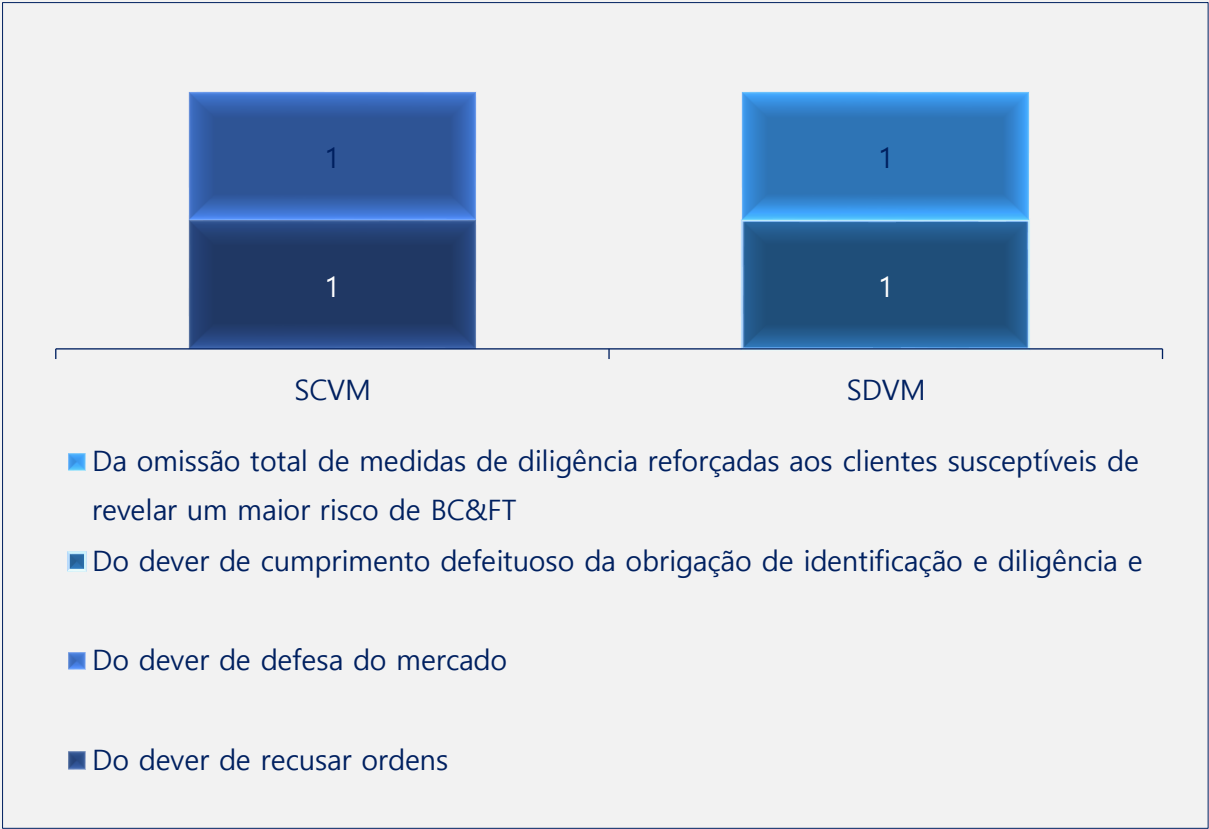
1
1
1
1
SCVM
SDVM

Da omissão total de medidas de diligência reforçadas aos clientes susceptíveis de revelar um maior risco de BC&FT

Do dever de cumprimento defeituoso da obrigação de identificação e diligência e

Do dever de defesa do mercado

Do dever de recusar ordens